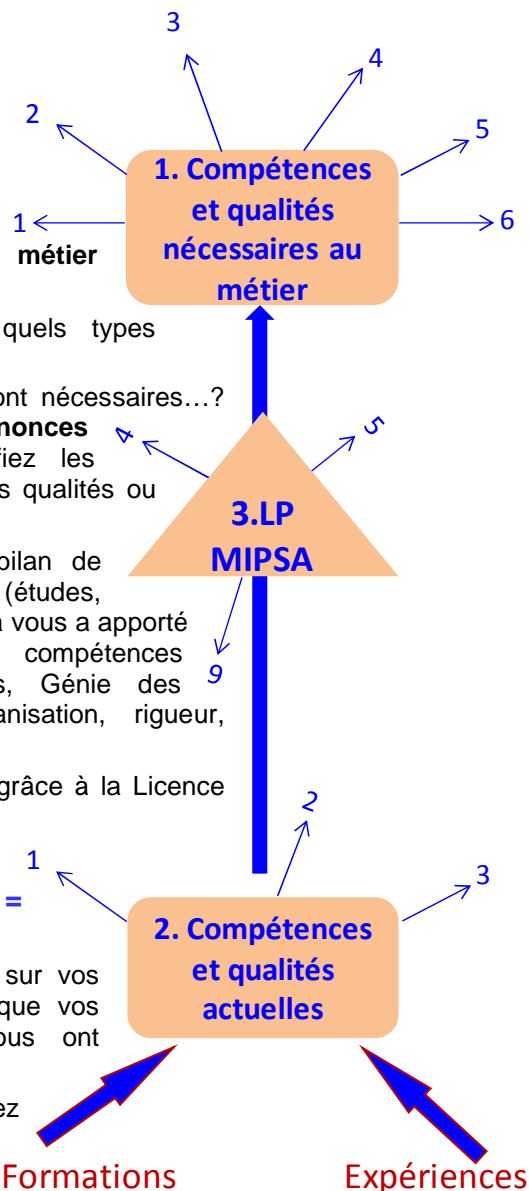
3

4

2

5

1

1. Compétences et qualités nécessaires au métier

6

métier

quels types

ont nécessaires…?

nonces

fiez les

s qualités ou

4

5

3.LP MIPSA

bilan de

(études,

a vous a apporté

compétences

s, Génie des

anisation, rigueur,

9

grâce à la Licence

2

1

3

=

2. Compétences et qualités actuelles

sur vos

que vos

ous ont

ez

Formations

Expériences